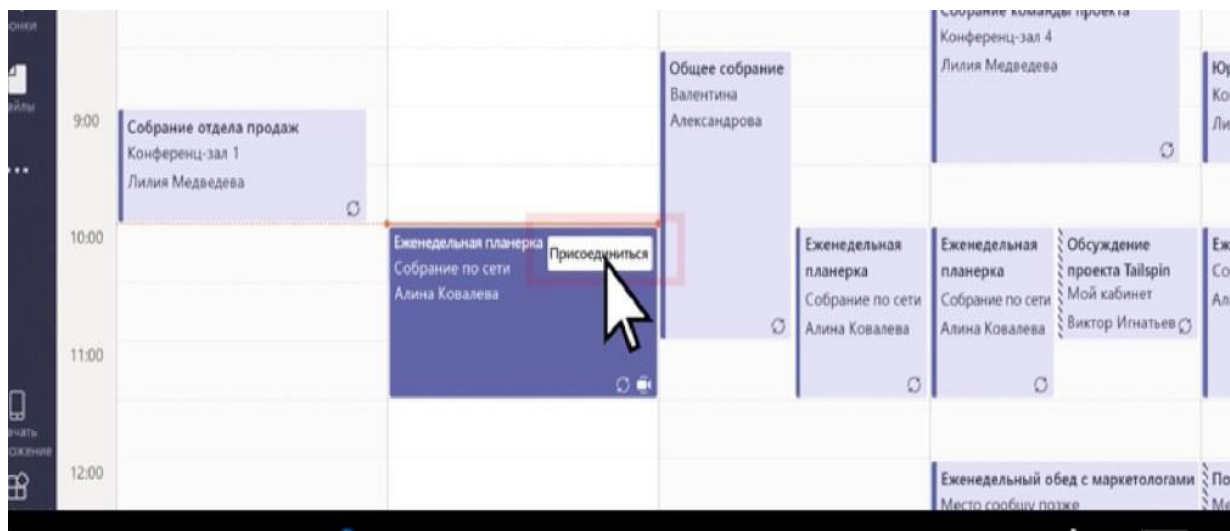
онки

йлы

...

ачать
ожение

9:00

10:00

11:00

12:00

Собрание отдела продаж
Конференц-зал 1
Лилия Медведева

Еженедельная планерка
Собрание по сети
Алина Ковалева

Присоединиться

Общее собрание
Валентина
Александрова

Еженедельная планерка
Собрание по сети
Алина Ковалева

Собрание команды проекта
Конференц-зал 4
Лилия Медведева

Еженедельная планерка
Собрание по сети
Алина Ковалева

Обсуждение проекта Tailspin
Мой кабинет
Виктор Игнатьев

Еженедельный обед с маркетологами
Место сообщу позже

Ю
Ко
Ли

Еж
Со
Ал

По
М